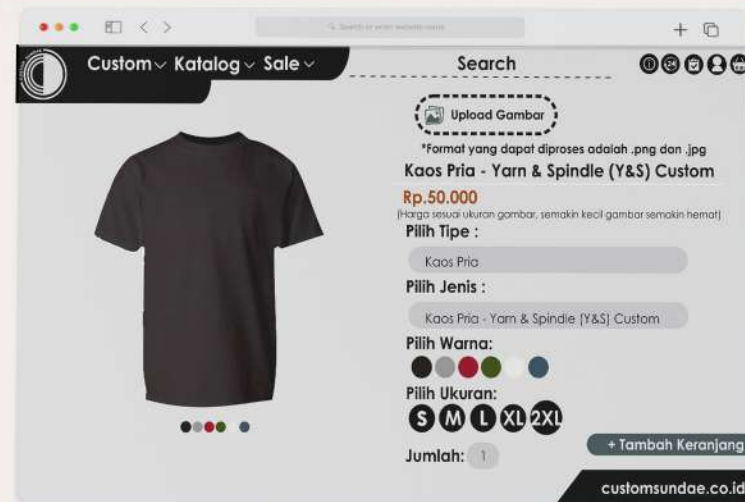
Search or enter website name

Custom Katalog Sale

Search

Upload Gambar

*Format yang dapat diproses adalah .png dan .jpg

Kaos Pria - Yarn & Spindle (Y&S) Custom

Rp.50.000

(Harga sesuai ukuran gambar, semakin kecil gambar semakin hemat)

Pilih Tipe :

Kaos Pria

Pilih Jenis :

Kaos Pria - Yarn & Spindle (Y&S) Custom

Pilih Warna:

Pilih Ukuran:

S M L XL 2XL

Jumlah: 1

+ Tambah Keranjang

customsundae.co.id